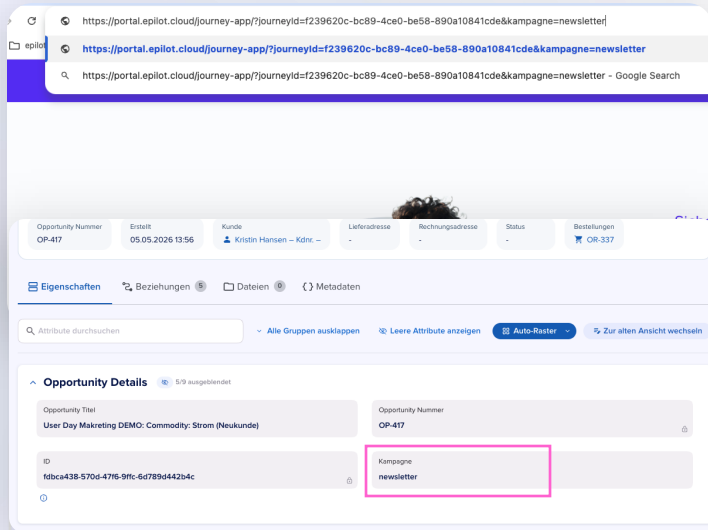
https://portal.epilot.cloud/journey-app/?journeyId=f239620c-bc89-4ce0-be58-890a10841cde&kampagne=newsletter

epilot

https://portal.epilot.cloud/journey-app/?journeyId=f239620c-bc89-4ce0-be58-890a10841cde&kampagne=newsletter

https://portal.epilot.cloud/journey-app/?journeyId=f239620c-bc89-4ce0-be58-890a10841cde&kampagne=newsletter - Google Search

Sich

| Opportunity Nummer | Erstellt | Kunde | Lieferadresse | Rechnungsadresse | Status | Bestellungen |
|---|---|---|---|---|---|---|
| OP-417 | 05.05.2026 13:56 | Kristin Hansen – Kdnr. – | - | - | - | OR-337 |

Eigenschaften Beziehungen 5 Dateien 0 Metadaten

Attribute durchsuchen

Alle Gruppen ausklappen Leere Attribute anzeigen Auto-Raster Zur alten Ansicht wechseln

Opportunity Details 5/9 ausgeblendet

Opportunity Titel
User Day Makreting DEMO: Commodity: Strom (Neukunde)

Opportunity Nummer
OP-417

ID
fdbca438-570d-47f6-9ffc-6d789d442b4c

Kampagne
newsletter